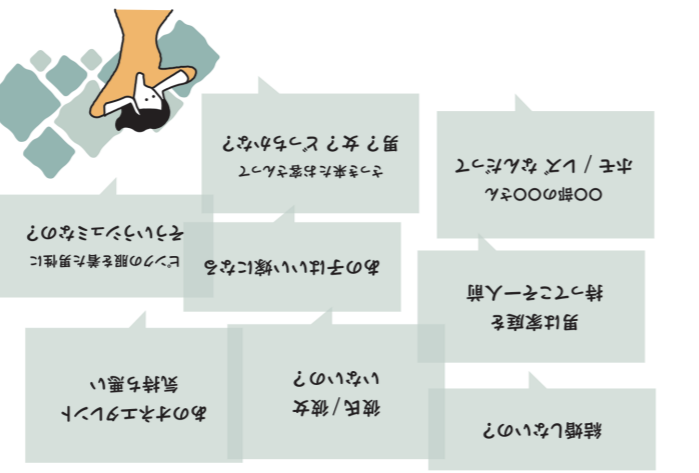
ホモ／レズなんだって
〇〇部の〇〇さん

男？女？どっちかな？
さっき来たお客さんって

男は家庭を
持ってこそ一人前

あの子はいい嫁になる

そういうシュミなの？
ピンクの服を着た男性に

結婚しないの？

彼氏／彼女
いないの？

あのオネエタレント
気持ち悪い